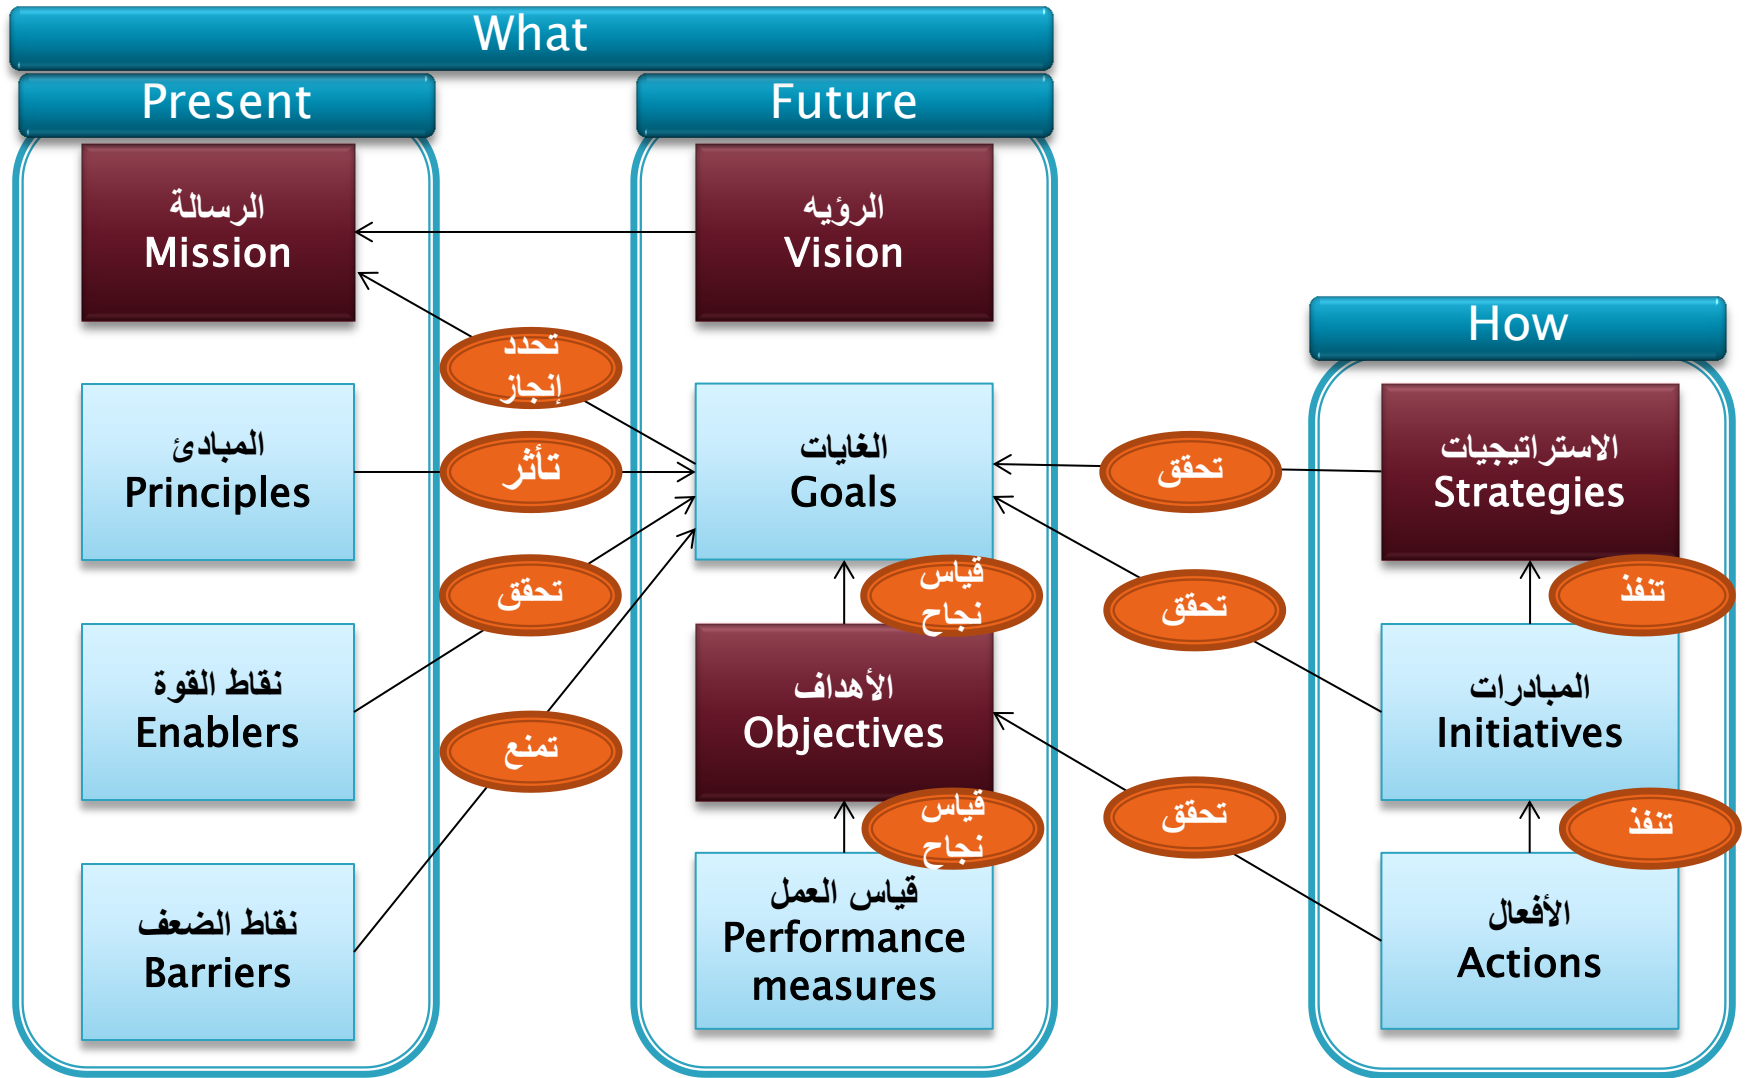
What

Present

Future

الرسالة
Mission

الرؤيه
Vision

How

تحدد
إنجاز

المبادئ
Principles

تأثر

الغايات
Goals

تحقق

الاستراتيجيات
Strategies

تحقق

قياس
نجاح

تحقق

تنفذ

نقاط القوة
Enablers

الأهداف
Objectives

المبادرات
Initiatives

تمنع

قياس
نجاح

تحقق

تنفذ

نقاط الضعف
Barriers

قياس العمل
Performance measures

الأفعال
Actions